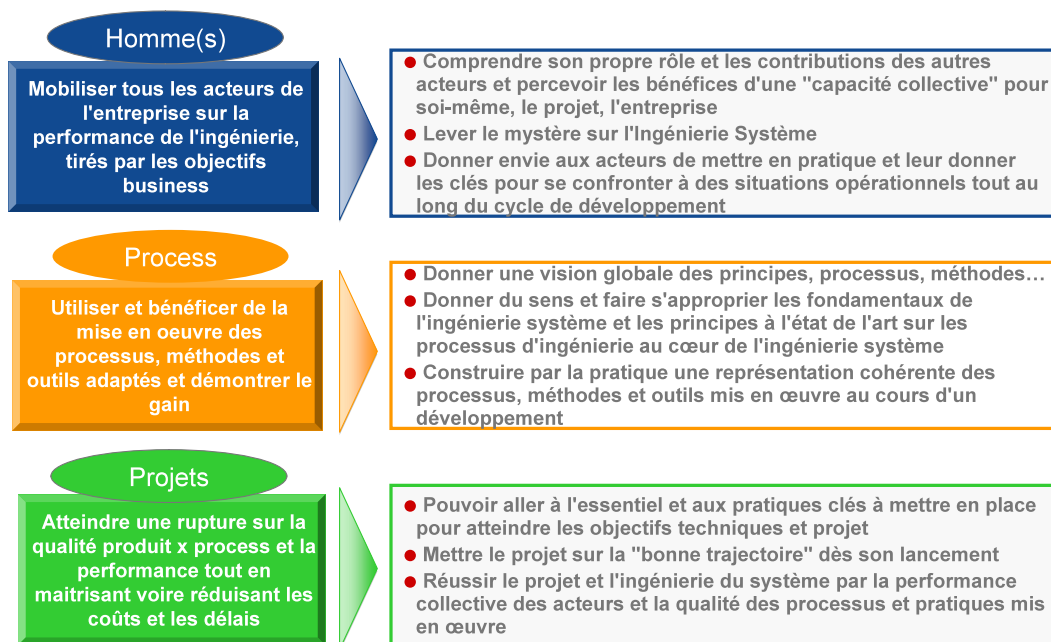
Homme(s)

Mobiliser tous les acteurs de l'entreprise sur la performance de l'ingénierie, tirés par les objectifs business

Comprendre son propre rôle et les contributions des autres acteurs et percevoir les bénéfices d'une "capacité collective" pour soi-même, le projet, l'entreprise

Lever le mystère sur l'Ingénierie Système

Donner envie aux acteurs de mettre en pratique et leur donner les clés pour se confronter à des situations opérationnels tout au long du cycle de développement

Process

Utiliser et bénéficer de la mise en oeuvre des processus, méthodes et outils adaptés et démontrer le gain

Donner une vision globale des principes, processus, méthodes…

Donner du sens et faire s'approprier les fondamentaux de l'ingénierie système et les principes à l'état de l'art sur les processus d'ingénierie au cœur de l'ingénierie système

Construire par la pratique une représentation cohérente des processus, méthodes et outils mis en œuvre au cours d'un développement

Projets

Atteindre une rupture sur la qualité produit x process et la performance tout en maitrisant voire réduisant les coûts et les délais

Pouvoir aller à l'essentiel et aux pratiques clés à mettre en place pour atteindre les objectifs techniques et projet

Mettre le projet sur la "bonne trajectoire" dès son lancement

Réussir le projet et l'ingénierie du système par la performance collective des acteurs et la qualité des processus et pratiques mis en œuvre